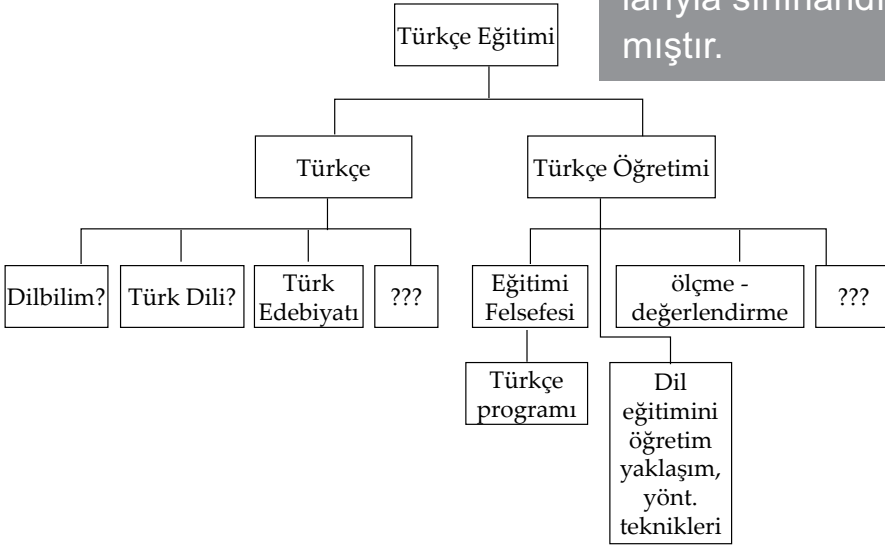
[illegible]larıyla sınırlandı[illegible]
mıştır.

Türkçe Eğitimi

Türkçe

Türkçe Öğretimi

Dilbilim?

Türk Dili?

Türk Edebiyatı

???

Eğitimi Felsefesi

ölçme - değerlendirme

???

Türkçe programı

Dil eğitimini öğretim yaklaşım, yönt. teknikleri